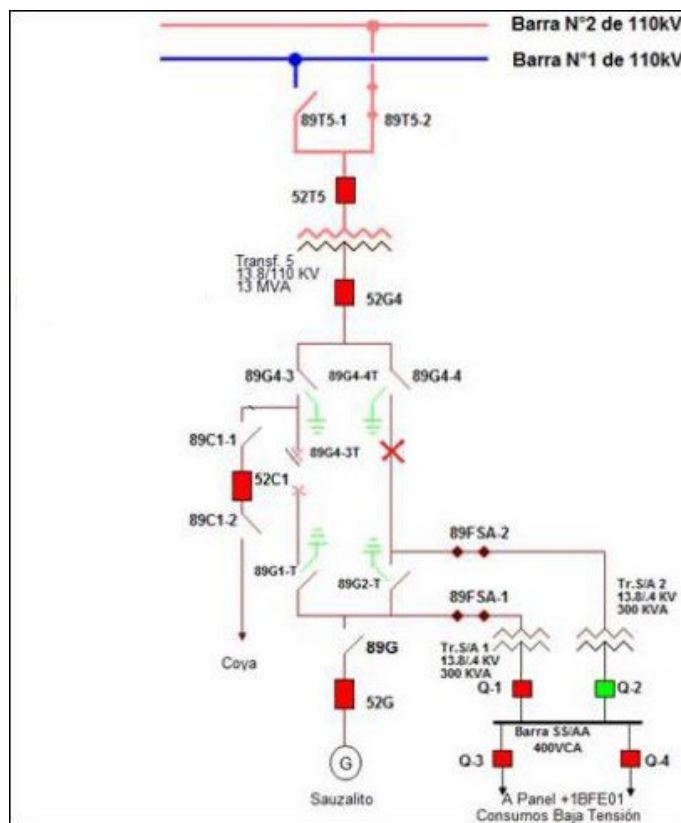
Barra N°2 de 110kV
Barra N°1 de 110kV

89T5-1
89T5-2

52T5

Transf. 5
13.8/110 KV
13 MVA

52G4

89G4-3
89G4-4T
89G4-4

89C1-1
89G4-3T

52C1

89C1-2

89FSA-2

89G1-T
89G2-T

89FSA-1

Tr.S/A 2
13.8/.4 KV
300 KVA

89G

Tr.S/A 1
13.8/.4 KV
300 KVA

Coya

Q-1
Q-2

52G

Barra SS/AA
400VCA

Q-3
Q-4

G

Sauzalito

A Panel +1BFE01
Consumos Baja Tensión